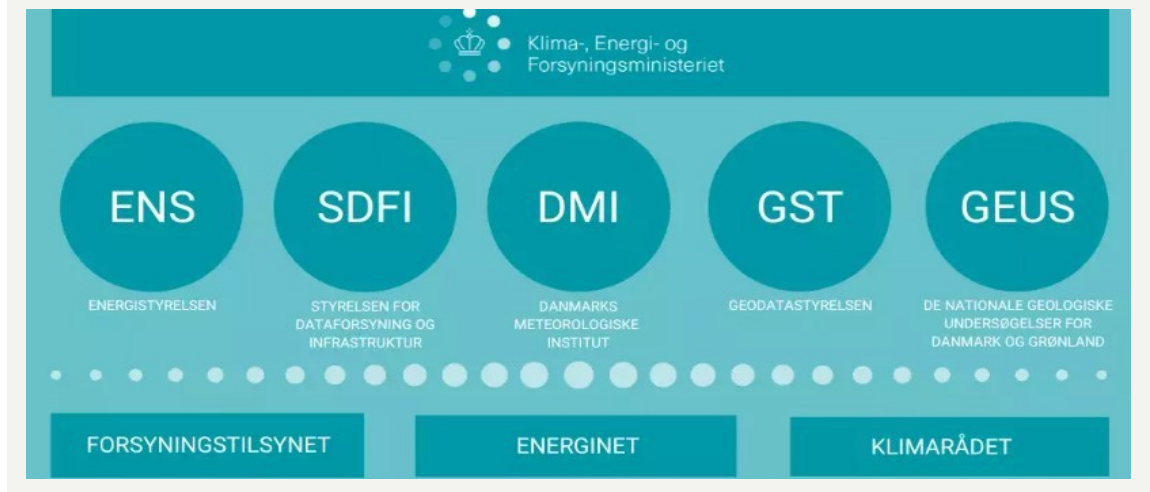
Klima-, Energi- og Forsyningsministeriet

ENS
ENERGISTYRELSEN

SDFI
STYRELSEN FOR DATAFORSYNING OG INFRASTRUKTUR

DMI
DANMARKS METEOROLOGISKE INSTITUT

GST
GEODATASTYRELSEN

GEUS
DE NATIONALE GEOLOGISKE UNDERSØGELSER FOR DANMARK OG GRØNLAND

FORSYNINGSTILSYNET

ENERGINET

KLIMARÅDET